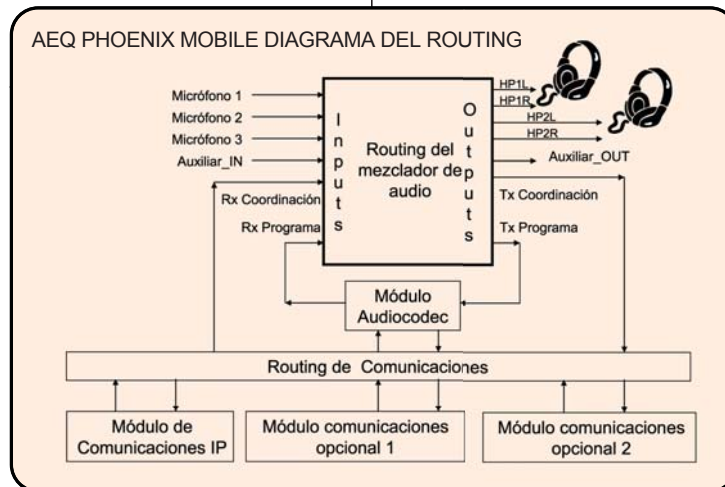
AEQ PHOENIX MOBILE DIAGRAMA DEL ROUTING

Micrófono 1
Micrófono 2
Micrófono 3
Auxiliar_IN

I n p u t s

Routing del mezclador de audio

O u t p u t s

HP1L
HP1R
HP2L
HP2R
Auxiliar_OUT

Rx Coordinación
Rx Programa
Tx Coordinación
Tx Programa

Módulo Audiocodec

Routing de Comunicaciones

Módulo de Comunicaciones IP

Módulo comunicaciones opcional 1

Módulo comunicaciones opcional 2